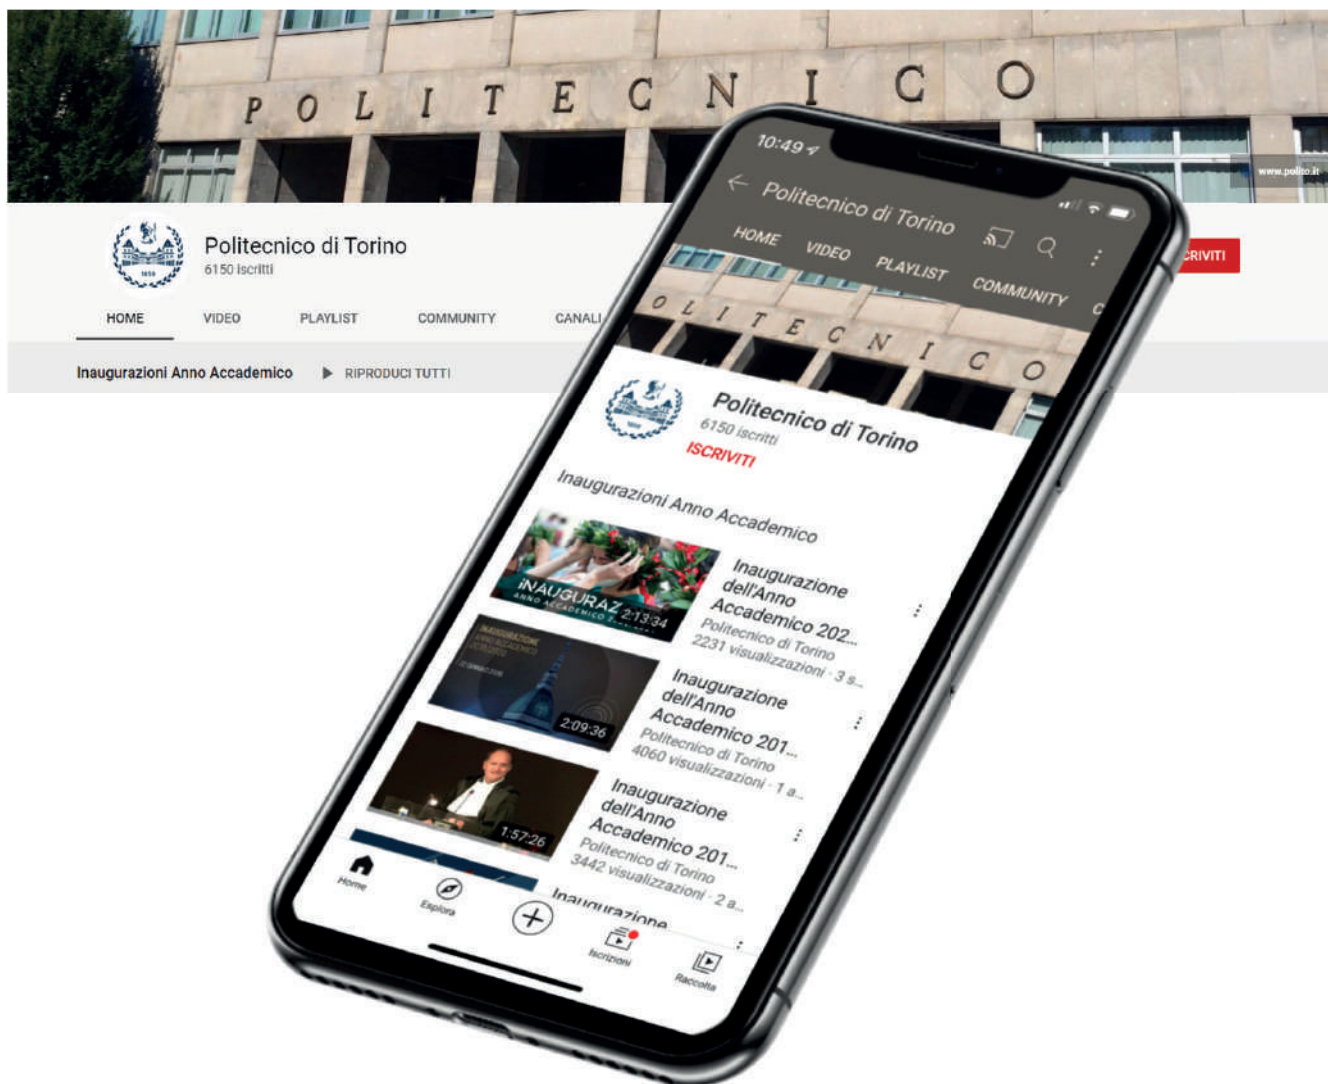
POLITECNICO

www.polito.it

Politecnico di Torino
6150 iscritti

HOME VIDEO PLAYLIST COMMUNITY CANALI

CRIVITI

Inaugurazioni Anno Accademico ▶ RIPRODUCI TUTTI

10:49

Politecnico di Torino

HOME VIDEO PLAYLIST COMMUNITY C

POLITECNICO

Politecnico di Torino
6150 iscritti
ISCRIVITI

Inaugurazioni Anno Accademico

INAUGURAZ
ANNO ACCADEMICO
2:13:34
Inaugurazione dell'Anno Accademico 202...
Politecnico di Torino
2231 visualizzazioni · 3 s...

2:09:36
Inaugurazione dell'Anno Accademico 201...
Politecnico di Torino
4060 visualizzazioni · 1 a...

1:57:26
Inaugurazione dell'Anno Accademico 201...
Politecnico di Torino
3442 visualizzazioni · 2 a...

Inaugurazione

Home Esplora Iscrizioni Raccolta